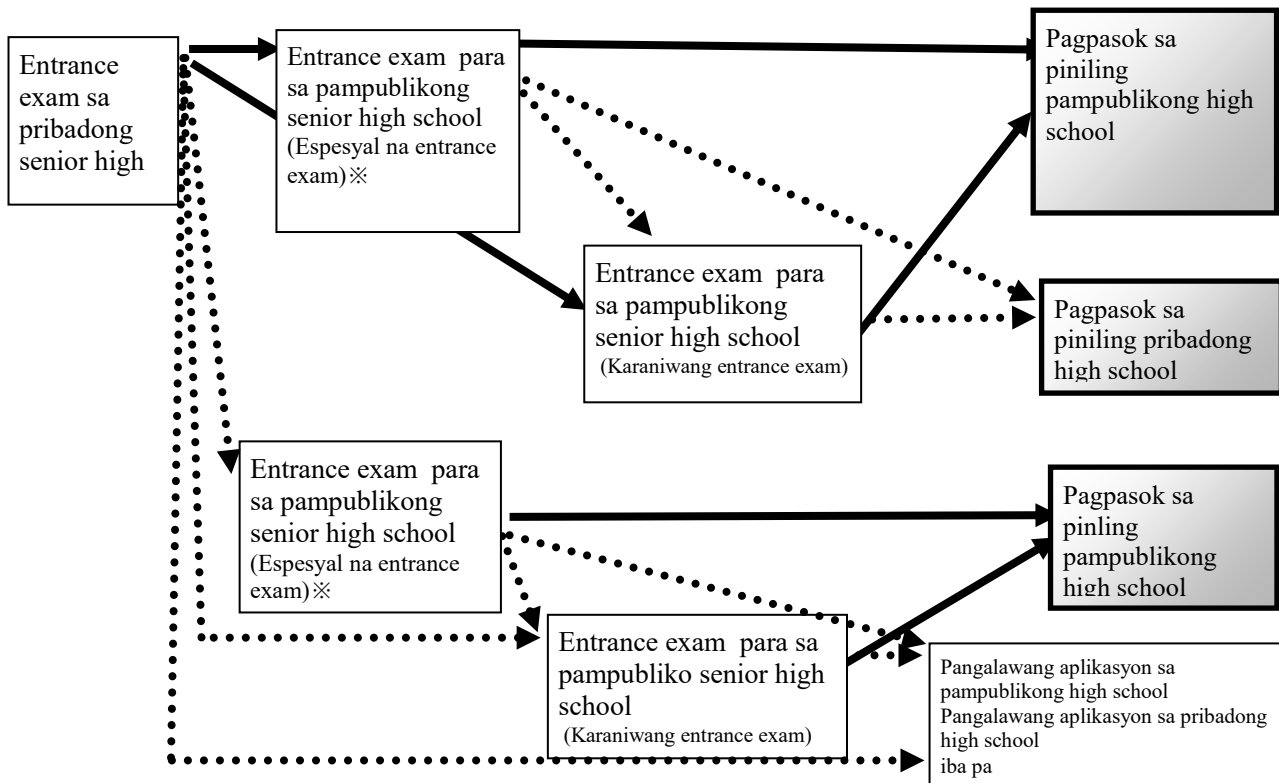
Entrance exam sa pribadong senior high

Entrance exam para sa pampublikong senior high school (Espesyal na entrance exam)※

Pagpasok sa piniling pampublikong high school

Entrance exam para sa pampublikong senior high school (Karaniwang entrance exam)

Pagpasok sa piniling pribadong high school

Entrance exam para sa pampublikong senior high school (Espesyal na entrance exam)※

Pagpasok sa pinling pampublikong high school

Entrance exam para sa pampubliko senior high school (Karaniwang entrance exam)

Pangalawang aplikasyon sa pampublikong high school
Pangalawang aplikasyon sa pribadong high school
iba pa